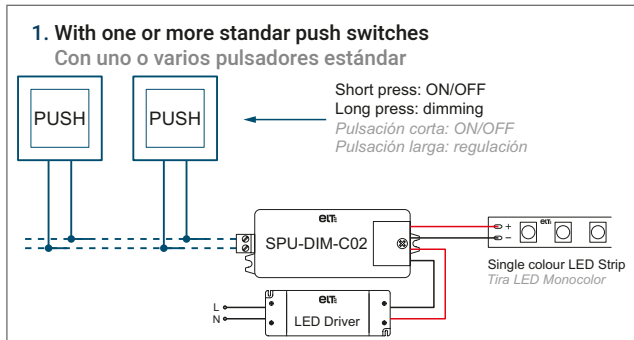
1. With one or more standar push switches
Con uno o varios pulsadores estándar

PUSH

PUSH

Short press: ON/OFF
Long press: dimming
Pulsación corta: ON/OFF
Pulsación larga: regulación

elt
SPU-DIM-C02

+
−
elt

Single colour LED Strip
Tira LED Monocolor

L
N
elt
LED Driver